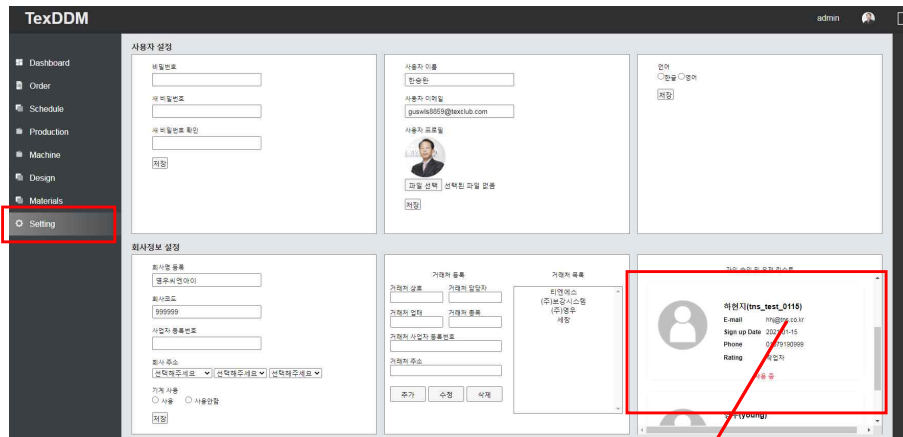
TexDDM

admin

Dashboard
Order
Schedule
Production
Machine
Design
Materials
Setting

사용자 설정

비밀번호

새 비밀번호

새 비밀번호 확인

저장

사용자 이름
한승완

사용자 이메일
guswls8859@texclub.com

사용자 프로필

파일 선택 선택된 파일 없음

저장

언어
한글 영어

저장

회사정보 설정

회사명 등록
엠우씨엔아이

회사코드
999999

사업자 등록번호

회사 주소
선택해주세요 선택해주세요 선택해주세요

기계 사용
사용 사용안함

저장

거래처 등록

거래처 상호

거래처 담당자

거래처 업태

거래처 종목

거래처 사업자 등록번호

거래처 주소

추가 수정 삭제

거래처 목록
티엔에스
(주)보강시스템
(주)영우
세정

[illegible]

허현지(tns_test_0115)
E-mail hh@tns.co.kr
Sign up Date 2021-01-15
Phone 01079190999
Rating 작업자
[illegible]

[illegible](young)